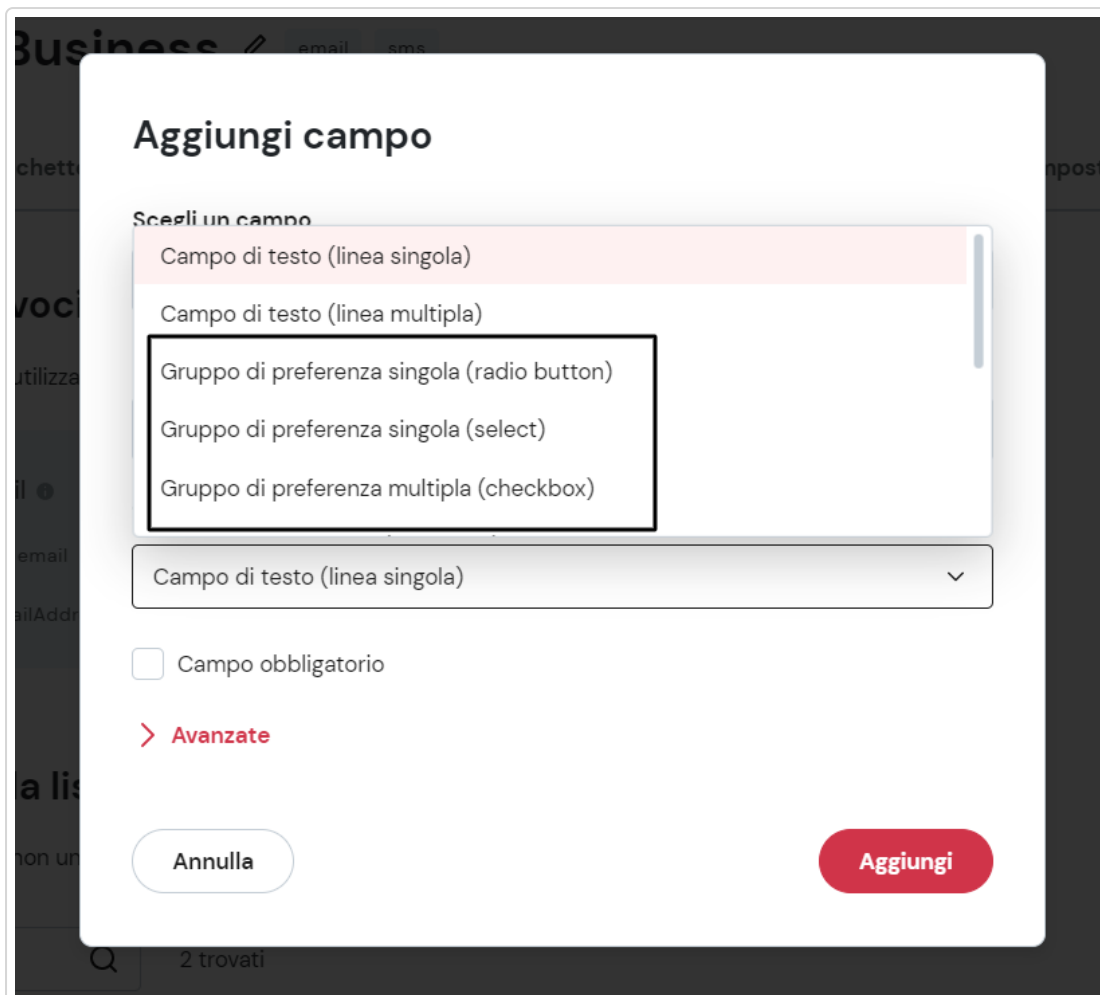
Business email sms

chetto

mpost

voci

utilizza

il

email

ailAddr

a lis

non un

2 trovati

Aggiungi campo

Scegli un campo

Campo di testo (linea singola)

Campo di testo (linea multipla)

Gruppo di preferenza singola (radio button)

Gruppo di preferenza singola (select)

Gruppo di preferenza multipla (checkbox)

Campo di testo (linea singola)

Campo obbligatorio

Avanzate

Annulla

Aggiungi